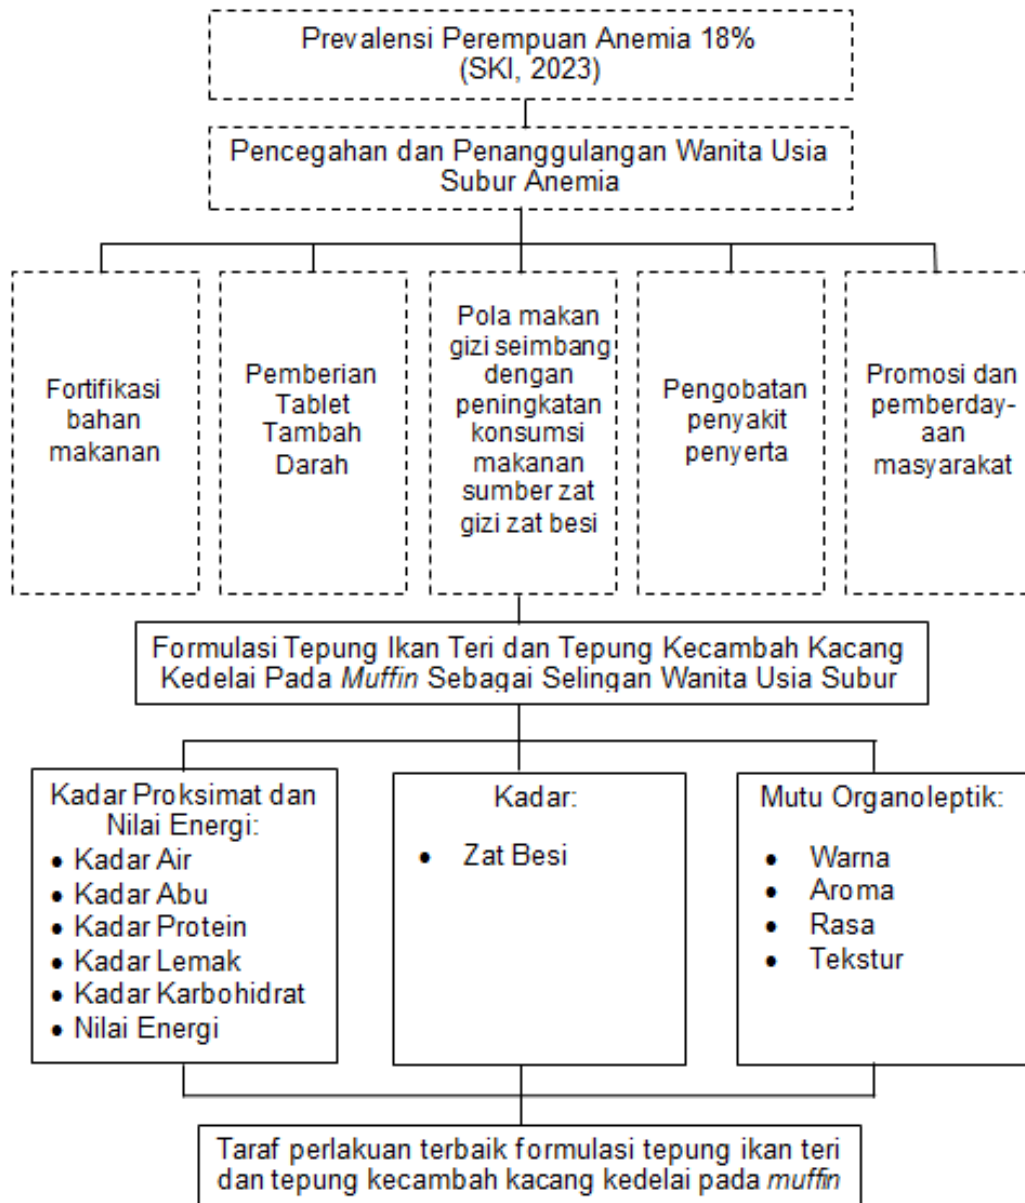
Prevalensi Perempuan Anemia 18%
(SKI, 2023)

Pencegahan dan Penanggulangan Wanita Usia Subur Anemia

Fortifikasi bahan makanan

Pemberian Tablet Tambah Darah

Pola makan gizi seimbang dengan peningkatan konsumsi makanan sumber zat gizi zat besi

Pengobatan penyakit penyerta

Promosi dan pemberdayaan masyarakat

Formulasi Tepung Ikan Teri dan Tepung Kecambah Kacang Kedelai Pada *Muffin* Sebagai Selingan Wanita Usia Subur

Kadar Proksimat dan Nilai Energi:
• Kadar Air
• Kadar Abu
• Kadar Protein
• Kadar Lemak
• Kadar Karbohidrat
• Nilai Energi

Kadar:
• Zat Besi

Mutu Organoleptik:
• Warna
• Aroma
• Rasa
• Tekstur

Taraf perlakuan terbaik formulasi tepung ikan teri dan tepung kecambah kacang kedelai pada *muffin*